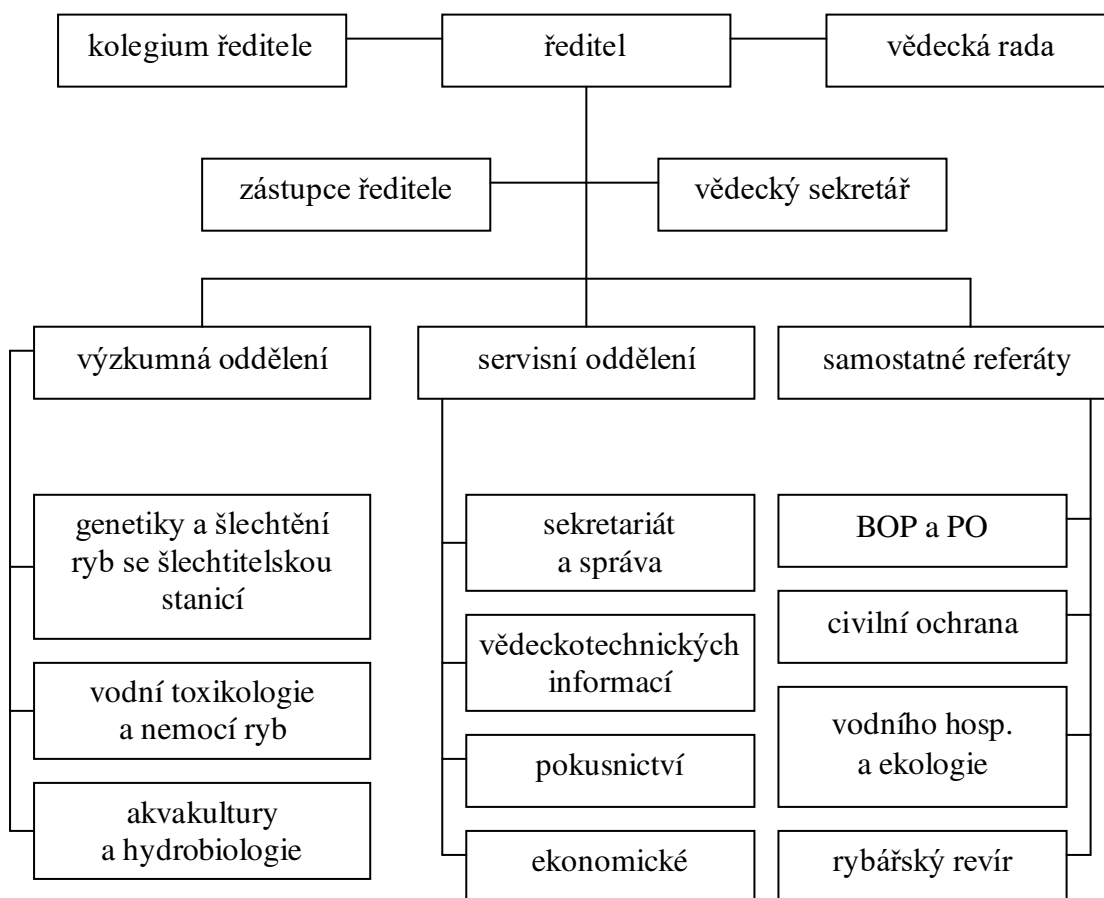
kolegium ředitele

ředitel

vědecká rada

zástupce ředitele

vědecký sekretář

výzkumná oddělení

servisní oddělení

samostatné referáty

genetiky a šlechtění ryb se šlechtitelskou stanicí

vodní toxikologie a nemocí ryb

akvakultury a hydrobiologie

sekretariát a správa

vědeckotechnických informací

pokusnictví

ekonomické

BOP a PO

civilní ochrana

vodního hosp. a ekologie

rybářský revír